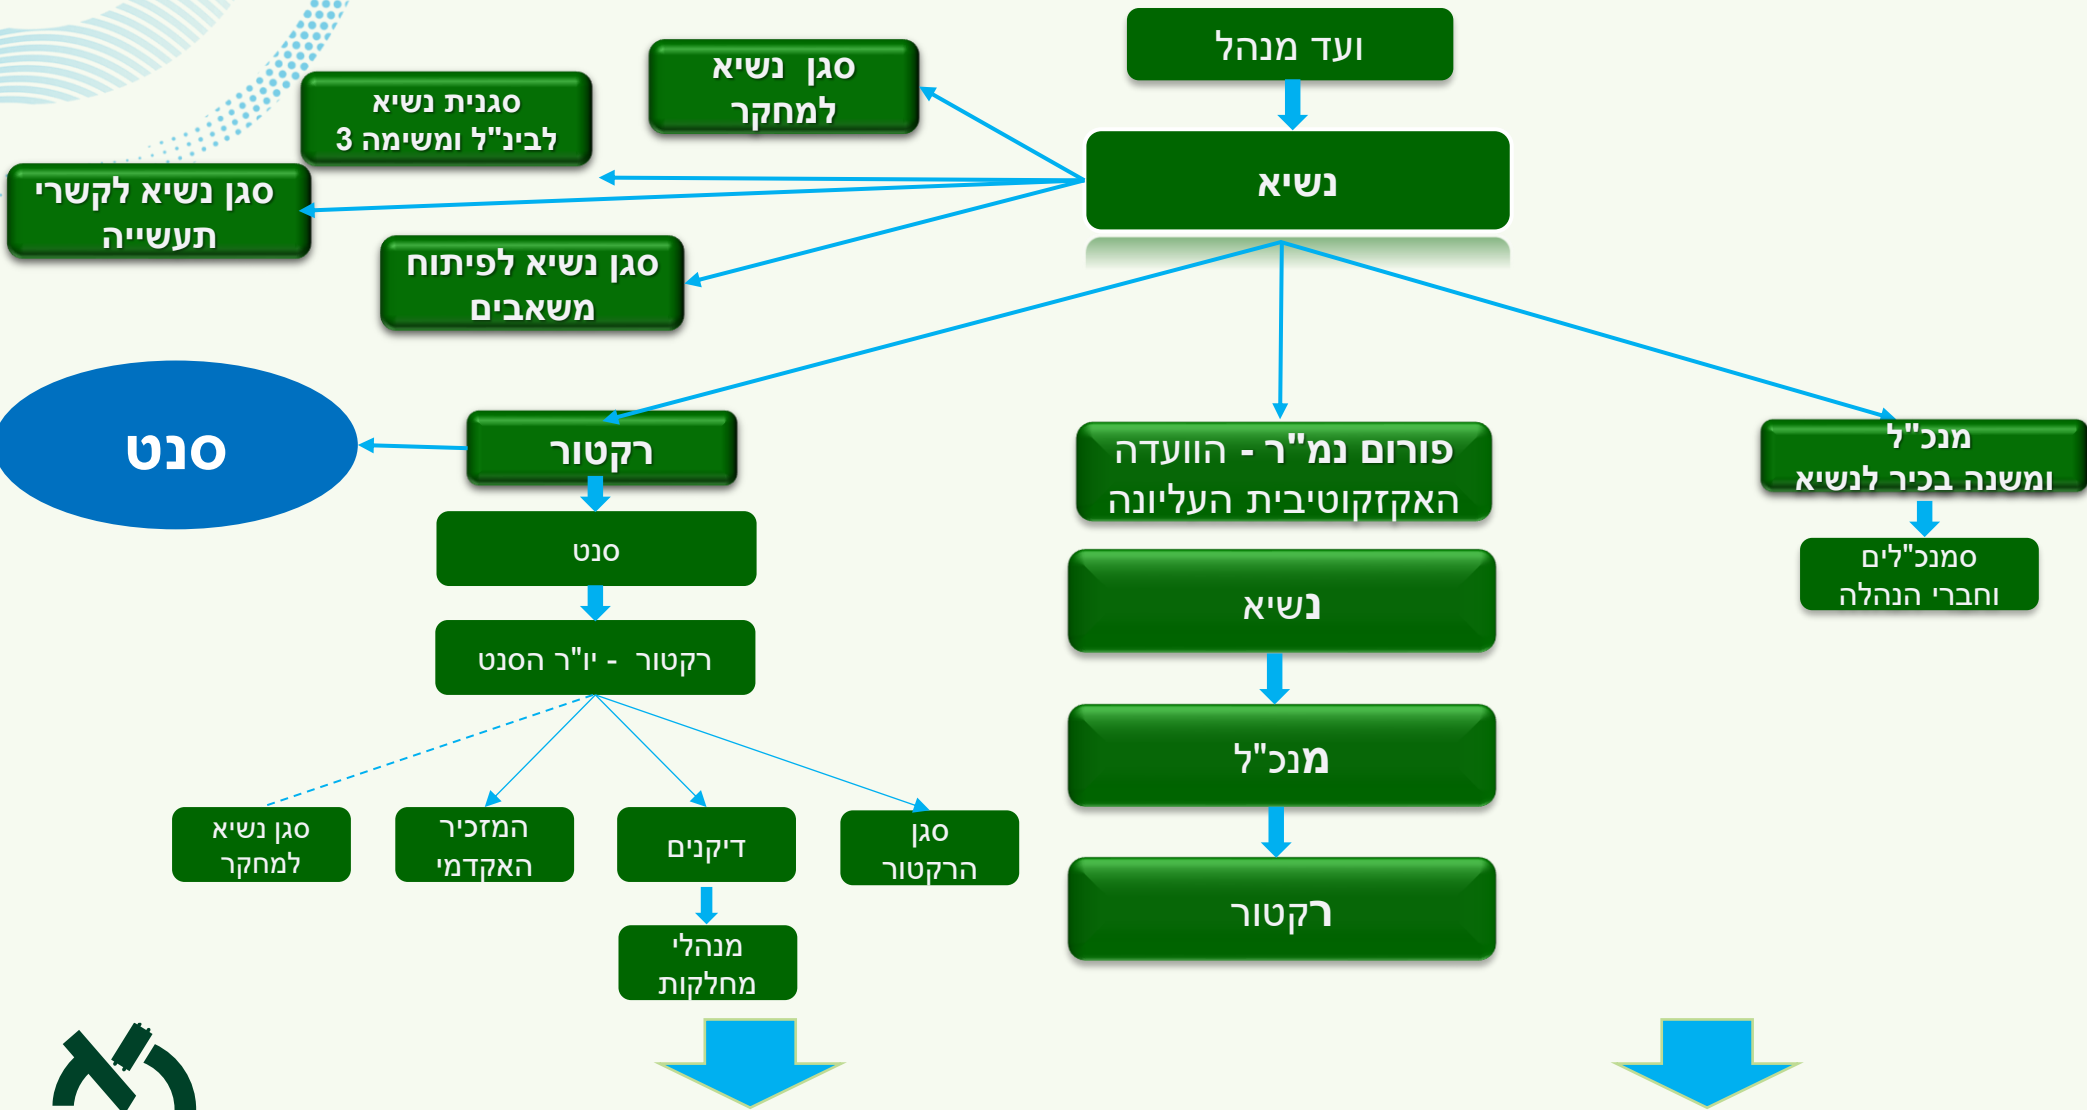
ועד מנהל

נשיא

סגן נשיא למחקר

סגנית נשיא לבינ"ל ומשימה 3

סגן נשיא לקשרי תעשייה

סגן נשיא לפיתוח משאבים

סנט

רקטור

סנט

רקטור - יו"ר הסנט

סגן נשיא למחקר

המזכיר האקדמי

דיקנים

מנהלי מחלקות

סגן הרקטור

פורום נמ"ר - הוועדה האקזקוטיבית העליונה

נשיא

מנכ"ל

רקטור

מנכ"ל ומשנה בכיר לנשיא

סמנכ"לים וחברי הנהלה